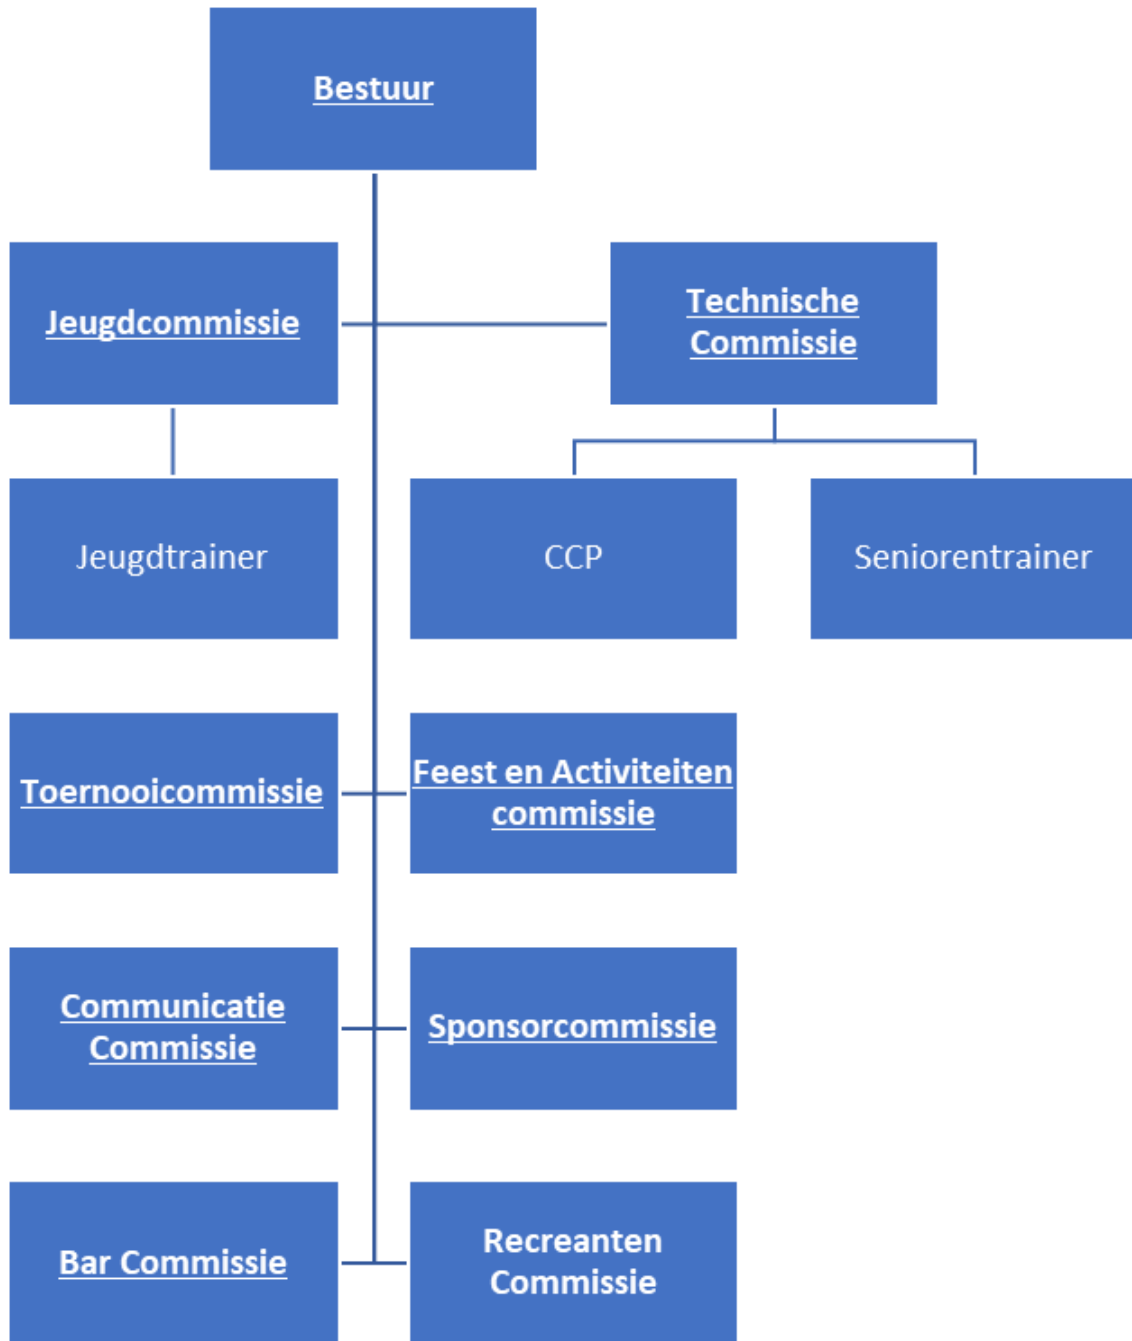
Bestuur

Jeugdcommissie

Technische Commissie

Jeugdtrainer

CCP

Seniorentrainer

Toernooicommissie

Feest en Activiteiten commissie

Communicatie Commissie

Sponsorcommissie

Bar Commissie

Recreanten Commissie